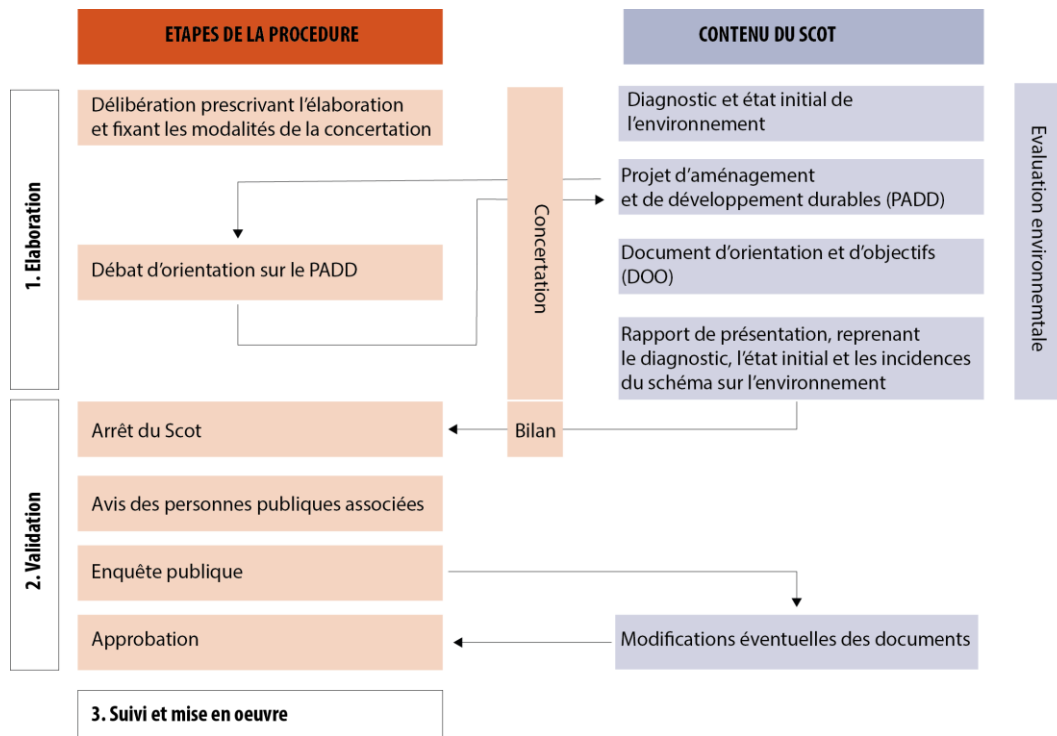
ETAPES DE LA PROCEDURE

CONTENU DU SCOT

1. Elaboration

Délibération prescrivant l'élaboration et fixant les modalités de la concertation

Débat d'orientation sur le PADD

Concertation

Diagnostic et état initial de l'environnement

Projet d'aménagement et de développement durables (PADD)

Document d'orientation et d'objectifs (DOO)

Rapport de présentation, reprenant le diagnostic, l'état initial et les incidences du schéma sur l'environnement

Evaluation environnementale

2. Validation

Arrêt du Scot

Bilan

Avis des personnes publiques associées

Enquête publique

Approbation

Modifications éventuelles des documents

3. Suivi et mise en oeuvre